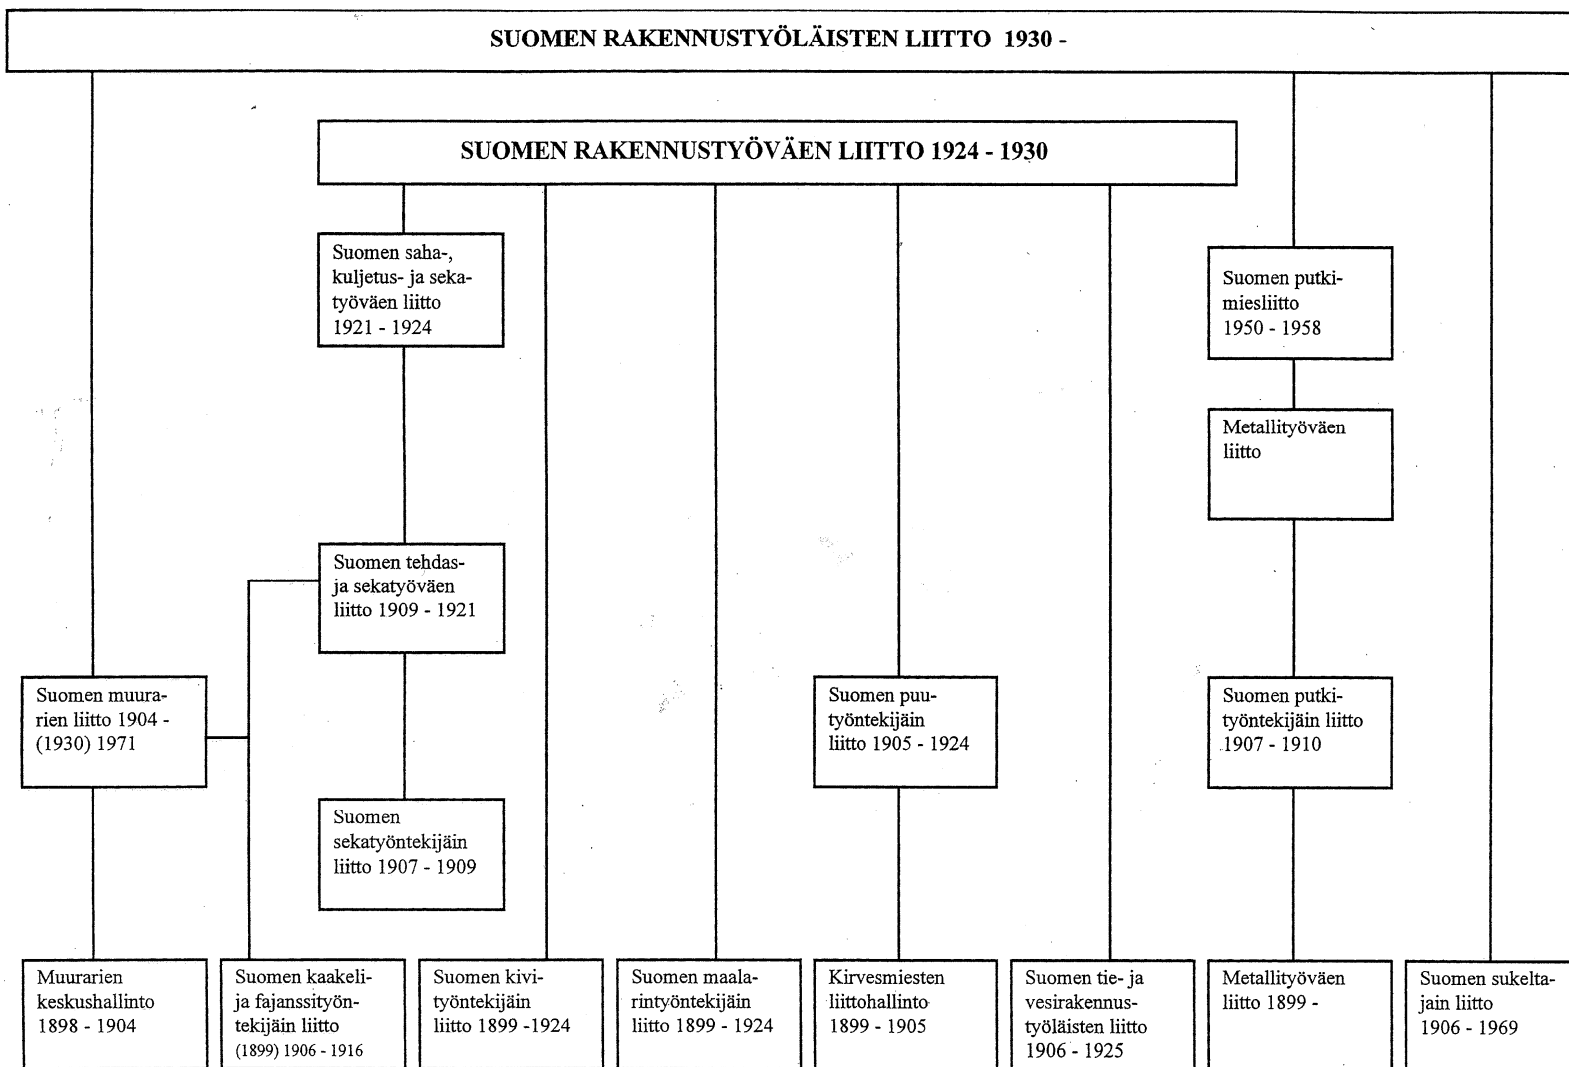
SUOMEN RAKENNUSTYÖLÄISTEN LIITTO 1930 -

SUOMEN RAKENNUSTYÖVÄEN LIITTO 1924 - 1930

Suomen saha-, kuljetus- ja sekatyöväen liitto 1921 - 1924

Suomen putkimiesliitto 1950 - 1958

Metallityöväen liitto

Suomen tehdas- ja sekatyöväen liitto 1909 - 1921

Suomen muurarien liitto 1904 - (1930) 1971

Suomen puutyöntekijäin liitto 1905 - 1924

Suomen putkityöntekijäin liitto 1907 - 1910

Suomen sekatyöntekijäin liitto 1907 - 1909

Muurarien keskushallinto 1898 - 1904

Suomen kaakeli- ja fajanssityöntekijäin liitto (1899) 1906 - 1916

Suomen kivityöntekijäin liitto 1899 -1924

Suomen maalarintyöntekijäin liitto 1899 - 1924

Kirvesmiesten liittohallinto 1899 - 1905

Suomen tie- ja vesirakennustyöläisten liitto 1906 - 1925

Metallityöväen liitto 1899 -

Suomen sukeltajain liitto 1906 - 1969